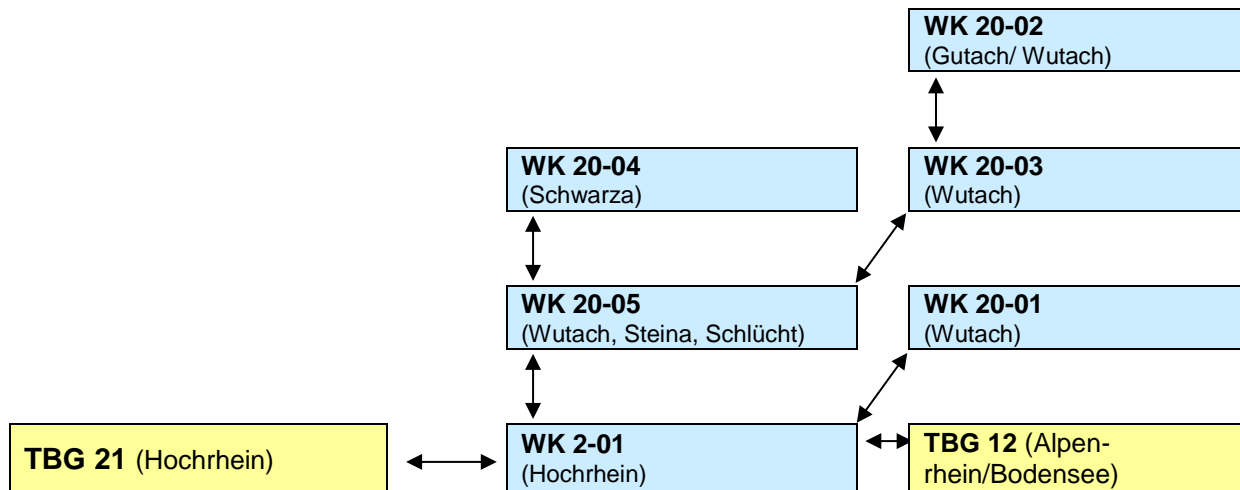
**WK 20-02**
(Gutach/ Wutach)

**WK 20-04**
(Schwarza)

**WK 20-03**
(Wutach)

**WK 20-05**
(Wutach, Steina, Schlücht)

**WK 20-01**
(Wutach)

**TBG 21** (Hochrhein)

**WK 2-01**
(Hochrhein)

**TBG 12** (Alpenrhein/Bodensee)